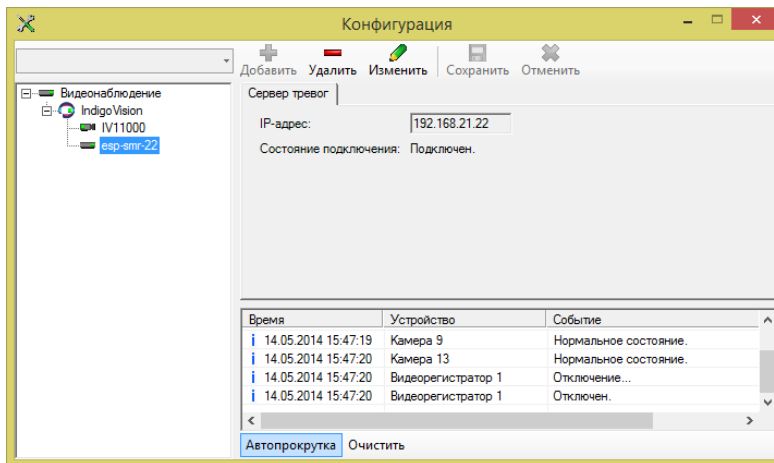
Конфигурация

Добавить Удалить Изменить Сохранить Отменить

Видеонаблюдение
IndigoVision
IV11000
esp-smr-22

Сервер тревог

IP-адрес: 192.168.21.22

Состояние подключения: Подключен.

| Время | Устройство | Событие |
|---|---|---|
| 14.05.2014 15:47:19 | Камера 9 | Нормальное состояние. |
| 14.05.2014 15:47:20 | Камера 13 | Нормальное состояние. |
| 14.05.2014 15:47:20 | Видеорегистратор 1 | Отключение... |
| 14.05.2014 15:47:20 | Видеорегистратор 1 | Отключен. |

Автопрокрутка Очистить